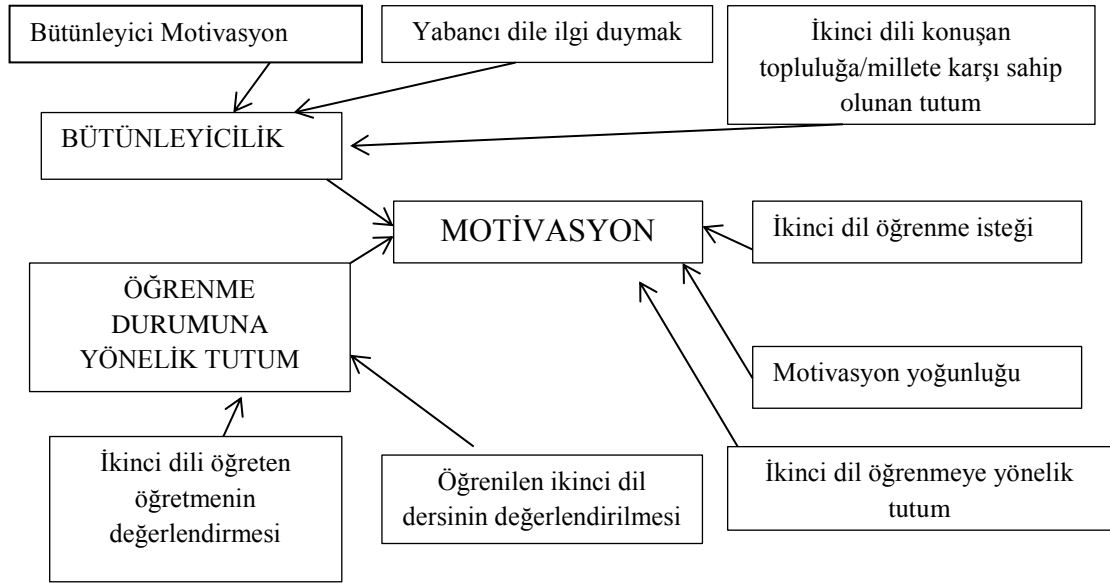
Bütünleyici Motivasyon

Yabancı dile ilgi duymak

İkinci dili konuşan topluluğa/millete karşı sahip olunan tutum

BÜTÜNLEYİCİLİK

MOTİVASYON

İkinci dil öğrenme isteği

ÖĞRENME DURUMUNA YÖNELİK TUTUM

Motivasyon yoğunluğu

İkinci dili öğreten öğretmenin değerlendirmesi

Öğrenilen ikinci dil dersinin değerlendirilmesi

İkinci dil öğrenmeye yönelik tutum